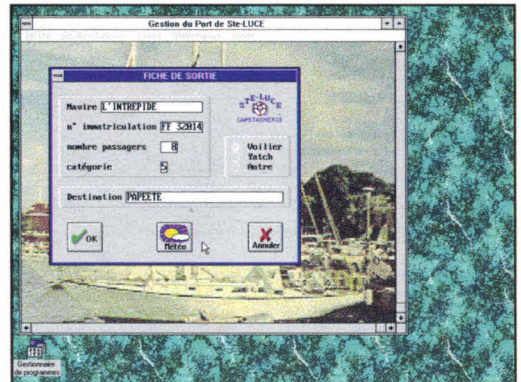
Gestion du Port de Ste-LUCE

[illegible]

FICHE DE SORTIE

Navire L'INTREPIDE

n° immatriculation FF 32H14

nombre passagers 8

catégorie 5

STE-LUCE
CAPITAINERIE

Voilier
Yatch
Autre

Destination PAPEETE

OK

Météo

Annuler

Gestionnaire de programmes